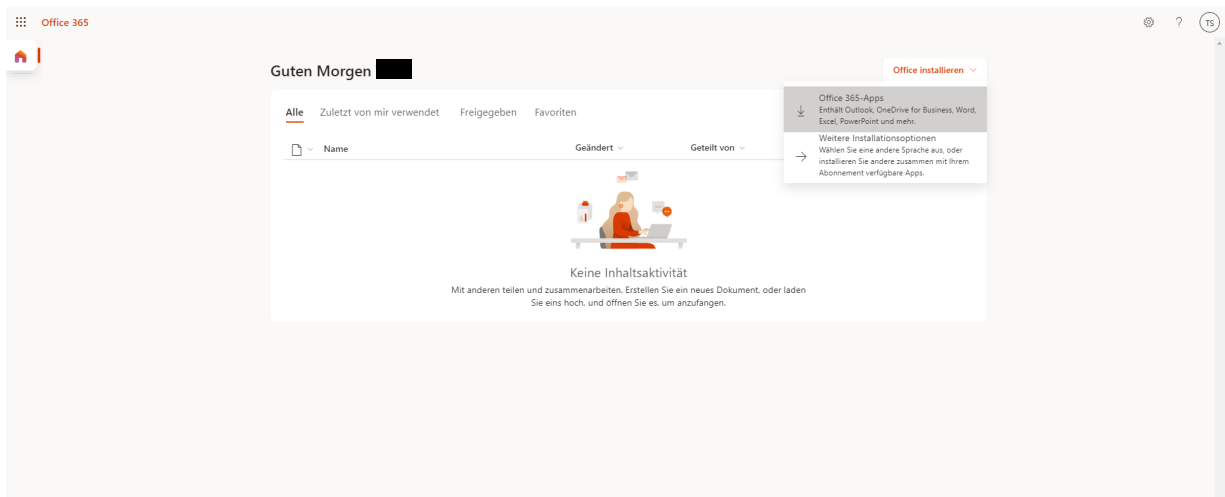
Office 365

TS

Guten Morgen

Office installieren

Alle Zuletzt von mir verwendet Freigegeben Favoriten

Name Geändert Geteilt von

Office 365-Apps
Enthält Outlook, OneDrive for Business, Word, Excel, PowerPoint und mehr.

Weitere Installationsoptionen
Wählen Sie eine andere Sprache aus, oder installieren Sie andere zusammen mit Ihrem Abonnement verfügbare Apps.

Keine Inhaltsaktivität

Mit anderen teilen und zusammenarbeiten. Erstellen Sie ein neues Dokument. oder laden Sie eins hoch, und öffnen Sie es, um anzufangen.